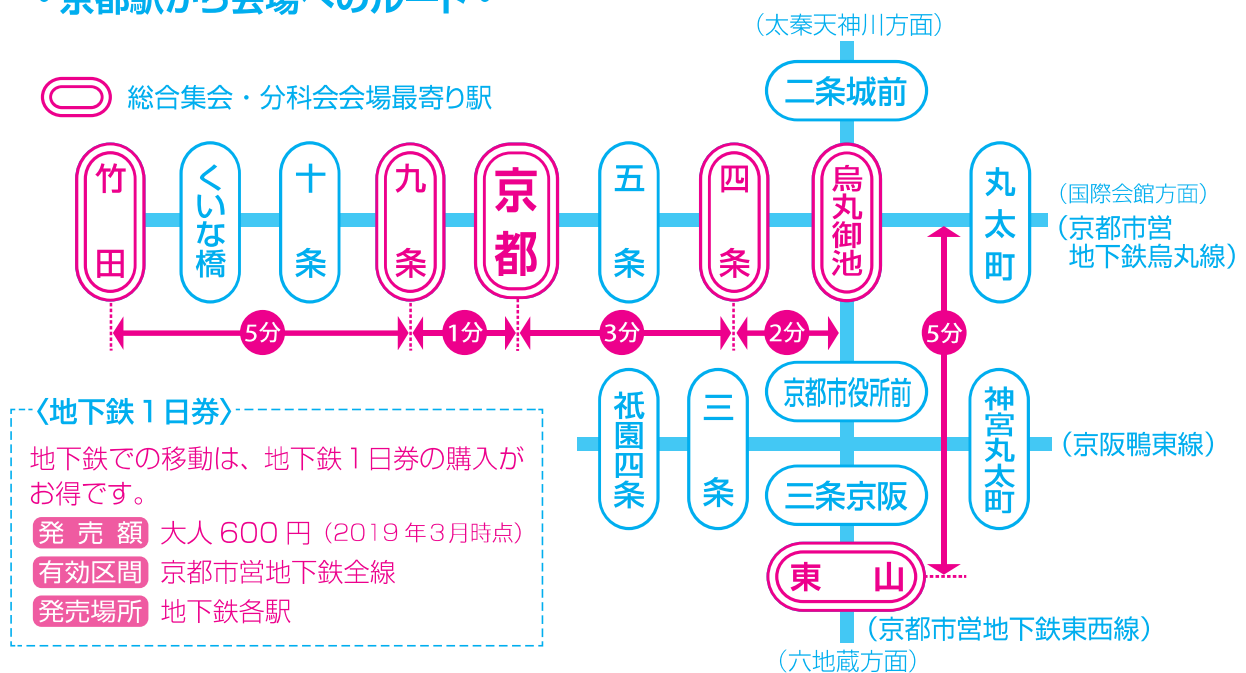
・京都駅から会場へのルート・

総合集会・分科会会場最寄り駅

（太秦天神川方面）

二条城前

竹田　くいな橋　十条　九条　京都　五条　四条　烏丸御池　丸太町

（国際会館方面）
（京都市営地下鉄烏丸線）

5分　1分　3分　2分　5分

京都市役所前

祇園四条　三条　三条京阪　神宮丸太町

（京阪鴨東線）

東　山

（京都市営地下鉄東西線）

（六地蔵方面）

〈地下鉄１日券〉
地下鉄での移動は、地下鉄１日券の購入がお得です。

| 発売額 | 大人 600 円（2019 年３月時点） |
|---|---|
| 有効区間 | 京都市営地下鉄全線 |
| 発売場所 | 地下鉄各駅 |